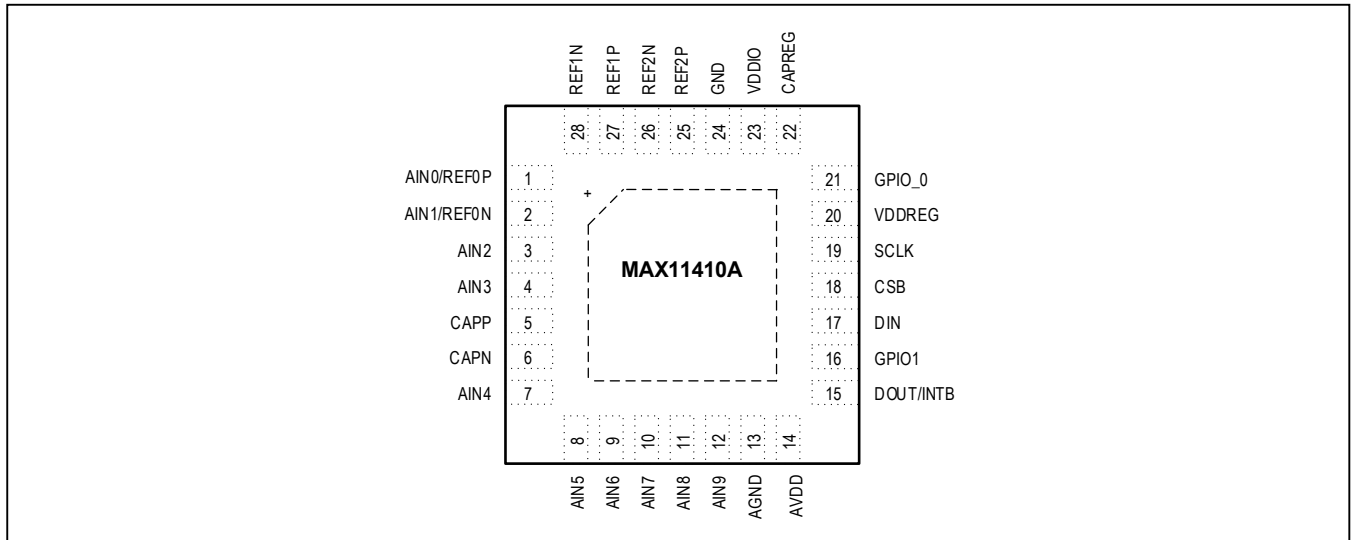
REF1N REF1P REF2N REF2P GND VDDIO CAPREG

28 27 26 25 24 23 22

AIN0/REF0P 1
AIN1/REF0N 2
AIN2 3
AIN3 4
CAPP 5
CAPN 6
AIN4 7

+

MAX11410A

21 GPIO_0
20 VDDREG
19 SCLK
18 CSB
17 DIN
16 GPIO1
15 DOUT/INTB

8 9 10 11 12 13 14

AIN5 AIN6 AIN7 AIN8 AIN9 AGND AVDD